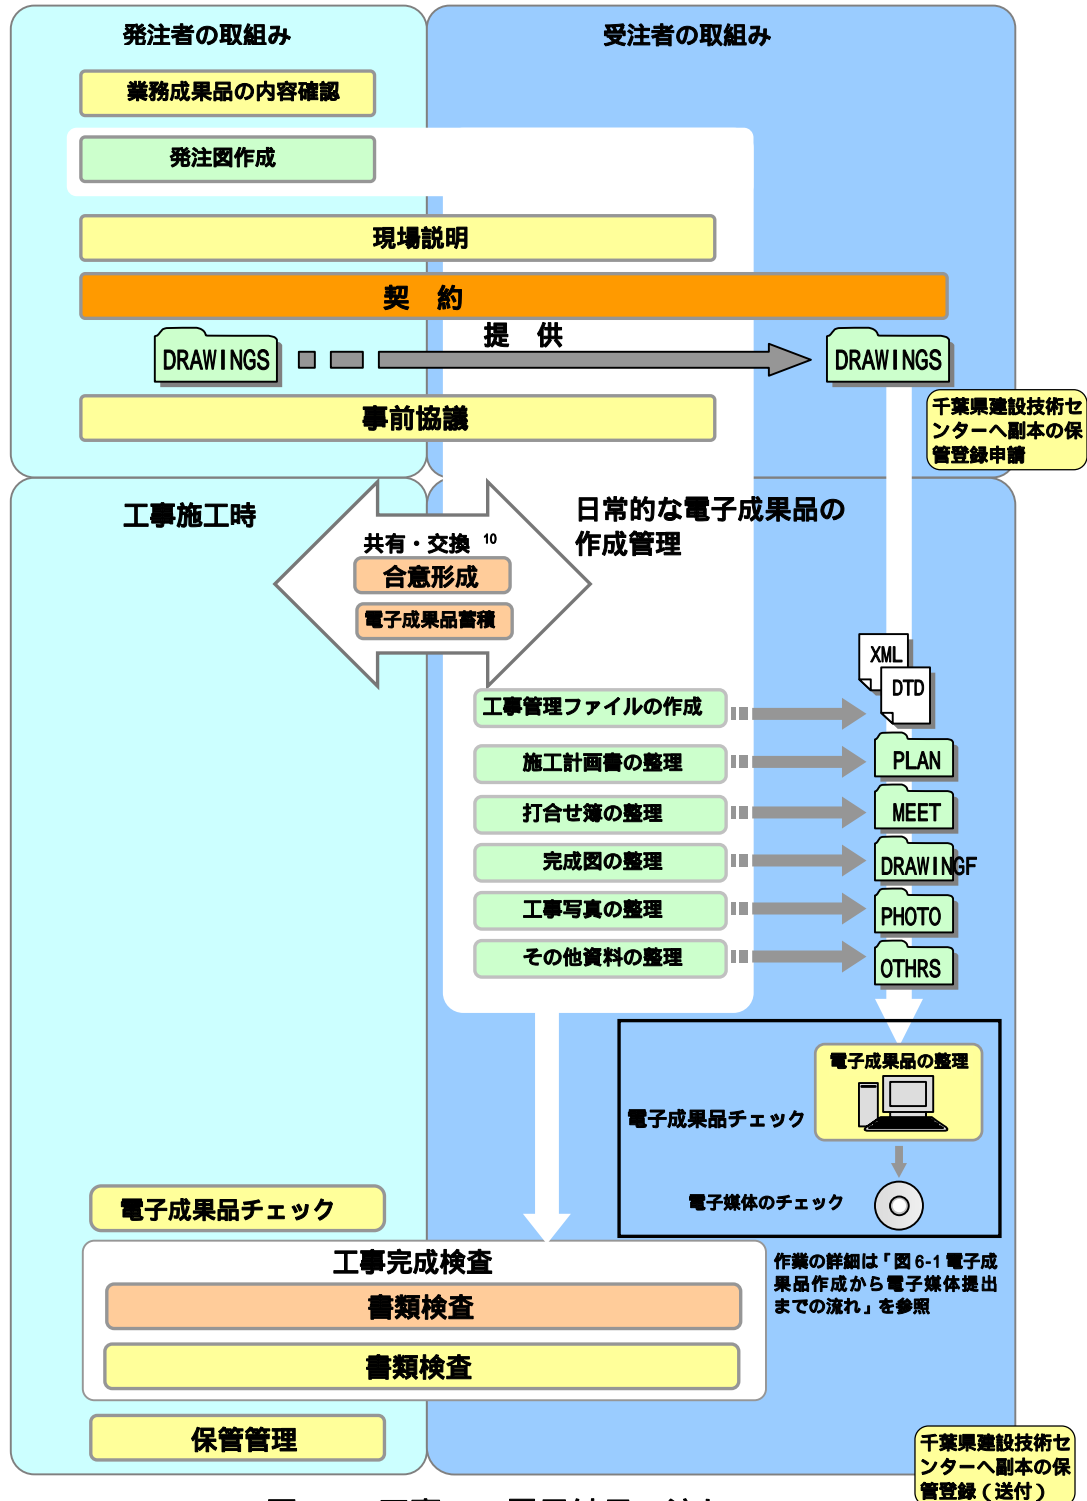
発注者の取組み

受注者の取組み

業務成果品の内容確認

発注図作成

現場説明

契　約

DRAWINGS

提　供

DRAWINGS

千葉県建設技術センターへ副本の保管登録申請

事前協議

工事施工時

共有・交換 $^{10}$

合意形成

電子成果品蓄積

日常的な電子成果品の作成管理

XML

DTD

工事管理ファイルの作成

施工計画書の整理

PLAN

打合せ簿の整理

MEET

完成図の整理

DRAWINGF

工事写真の整理

PHOTO

その他資料の整理

OTHRS

電子成果品の整理

電子成果品チェック

電子媒体のチェック

電子成果品チェック

工事完成検査

書類検査

書類検査

作業の詳細は「図 6-1 電子成果品作成から電子媒体提出までの流れ」を参照

保管管理

千葉県建設技術センターへ副本の保管登録（送付）